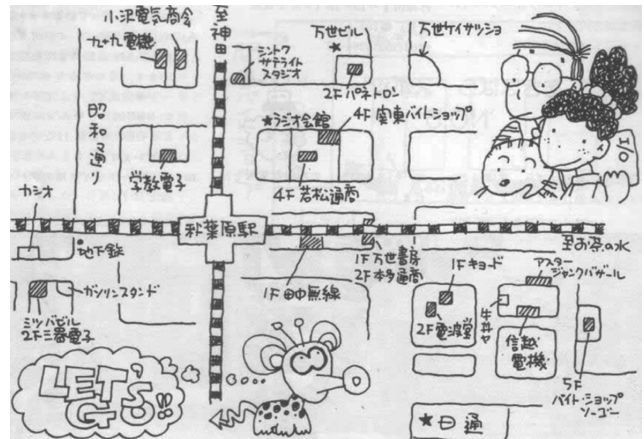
小沢電気商会

九十九電機

至神田

シントク サテライト スタジオ

万世ビル

万世ケイサツショ

2F パネトロン

★ラジオ会館

4F 関東パイトショップ

昭和通り

学数電子

4F 若松通商

カシオ

秋葉原駅

至お茶の水

地下鉄

1F 万世書房

2F 本多通商

1F キョード

アスター ジャンクバザール

ガソリンスタンド

1F 田中無線

牛丼ヤ

ミツバビル 2F 三善電子

2F 電波堂

信越電機

LET'S GO!!

5F パイト・ショップ ソーゴー

★日通